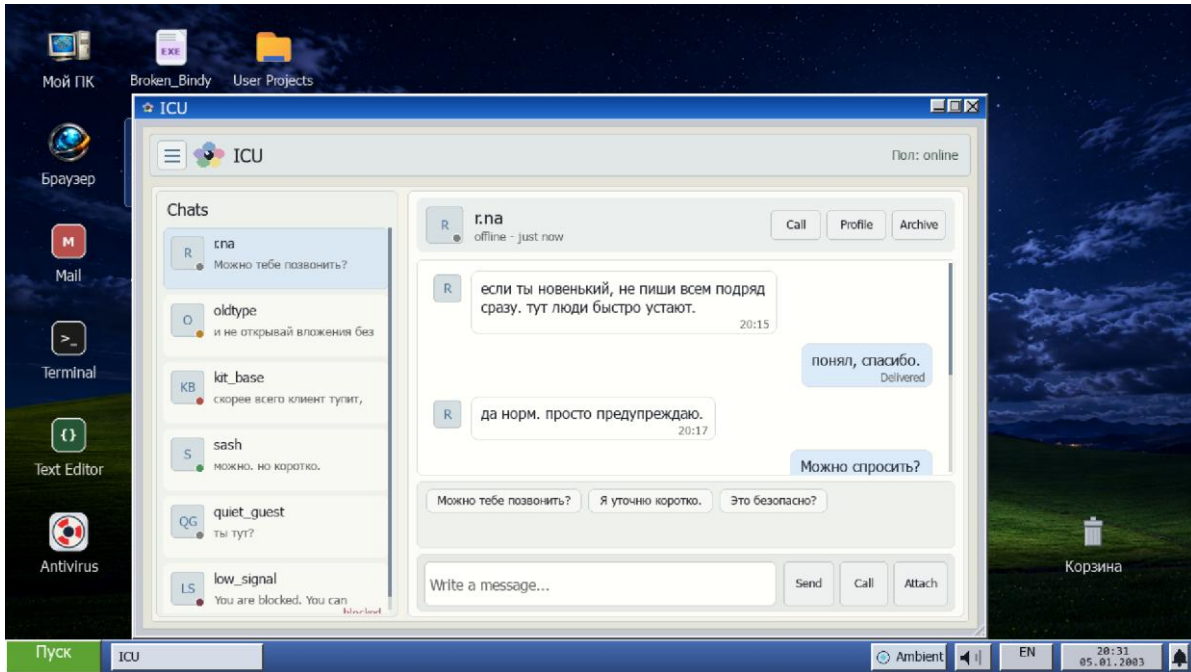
Мой ПК

Broken_Bindy

User Projects

Браузер

Mail

Terminal

Text Editor

Antivirus

ICU

ICU

Пол: online

Chats

R r.na
Можно тебе позвонить?

O oldtype
и не открывай вложения без

KB kit_base
скорее всего клиент тупит,

S sash
можно. но коротко.

QG quiet_guest
ты тут?

LS low_signal
You are blocked. You can
blocked

R r.na
offline - just now

Call Profile Archive

R если ты новенький, не пиши всем подряд сразу. тут люди быстро устают.
20:15

понял, спасибо.
Delivered

R да норм. просто предупреждаю.
20:17

Можно спросить?

Можно тебе позвонить? Я уточно коротко. Это безопасно?

Write a message...

Send Call Attach

Корзина

Пуск

ICU

Ambient

EN

20:31
05.01.2003